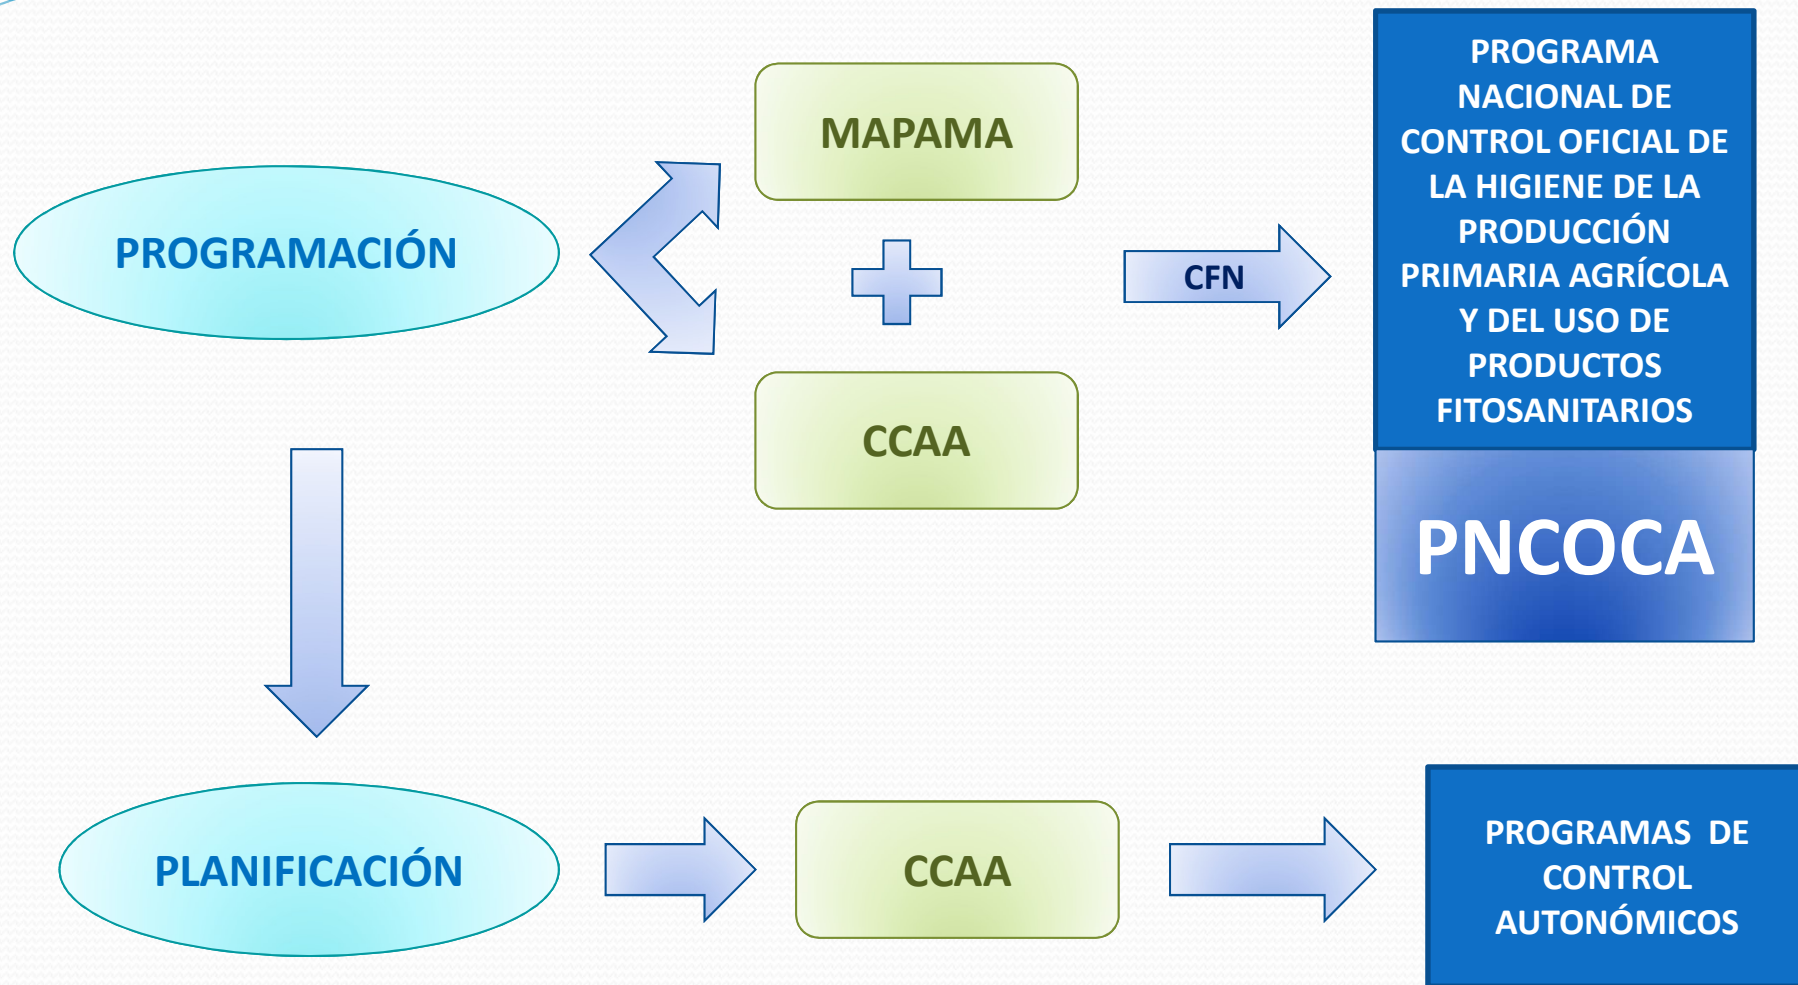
PROGRAMACIÓN

MAPAMA

CCAA

CFN

PROGRAMA NACIONAL DE CONTROL OFICIAL DE LA HIGIENE DE LA PRODUCCIÓN PRIMARIA AGRÍCOLA Y DEL USO DE PRODUCTOS FITOSANITARIOS

PNCOCA

PLANIFICACIÓN

CCAA

PROGRAMAS DE CONTROL AUTONÓMICOS